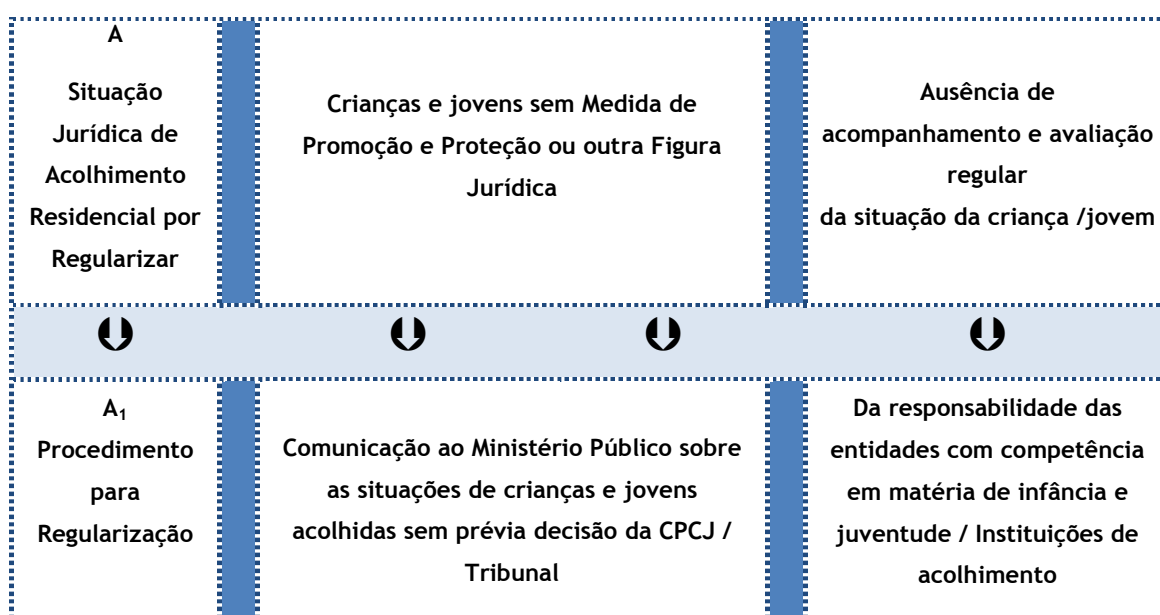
A
Situação Jurídica de Acolhimento Residencial por Regularizar

Crianças e jovens sem Medida de Promoção e Proteção ou outra Figura Jurídica

Ausência de acompanhamento e avaliação regular
da situação da criança /jovem

$A_1$
Procedimento para Regularização

Comunicação ao Ministério Público sobre as situações de crianças e jovens acolhidas sem prévia decisão da CPCJ / Tribunal

Da responsabilidade das entidades com competência em matéria de infância e juventude / Instituições de acolhimento